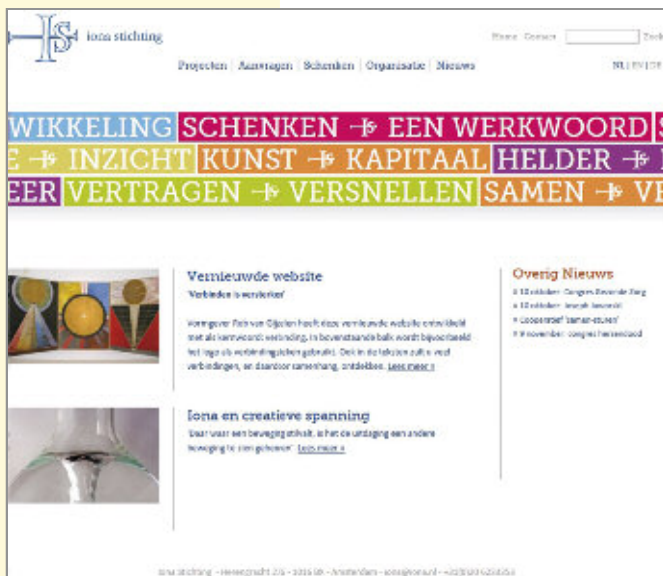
IS iona stichting

Home Contact Zoek

Projecten | Aanvragen | Schenken | Organisatie | Nieuws

NL | EN | DE

WIKKELING SCHENKEN EEN WERKWOORD S
E INZICHT KUNST KAPITAAL HELDER
EER VERTRAGEN VERSNELLEN SAMEN VE

Vernieuwde website

'Verbinden is verrijken'

Vormgever Rob van Gijzelen heeft deze vernieuwde website ontwikkeld met als kernwoord: verbinding. In bovenstaande balk wordt bijvoorbeeld het logo als verbindingsteken gebruikt. Ook in de teksten zult u veel verbindingen, en daardoor samenhang, ontdekken. Lees meer »

Iona en creatieve spanning

'Daar waar een beweging stilvalt, is het de uitdaging een andere beweging te zien geboren' Lees meer »

Overig Nieuws

» 10 oktober: Congres Bevende Berg
» 10 oktober: Joseph Beuvsdt
» Cooperatief 'samen-sturen'
» 9 november: congres herzenstand

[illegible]